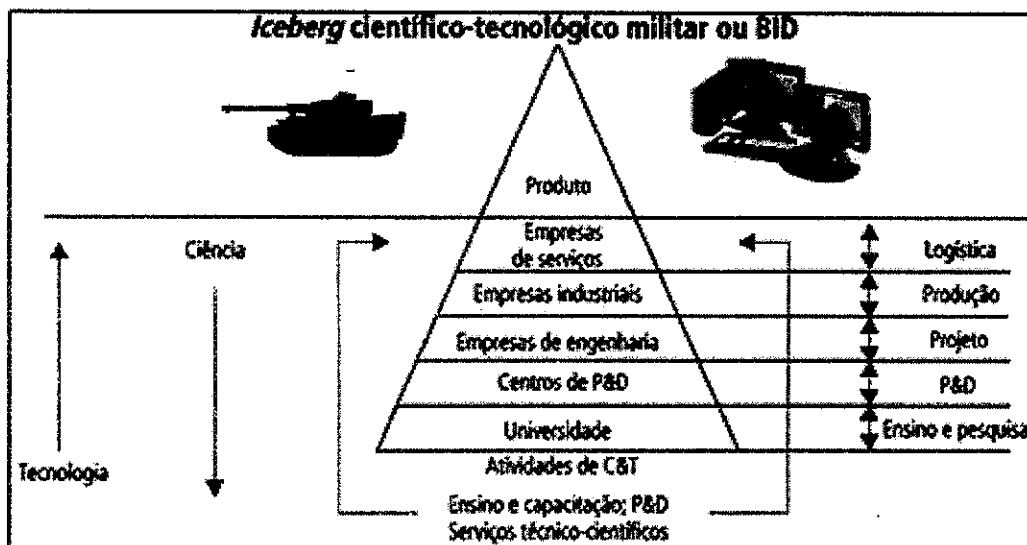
*Iceberg* científico-tecnológico militar ou BID

Produto

Ciência

Empresas de serviços

Logística

Empresas industriais

Produção

Empresas de engenharia

Projeto

Centros de P&D

P&D

Universidade

Ensino e pesquisa

Tecnologia

Atividades de C&T

Ensino e capacitação; P&D
Serviços técnico-científicos